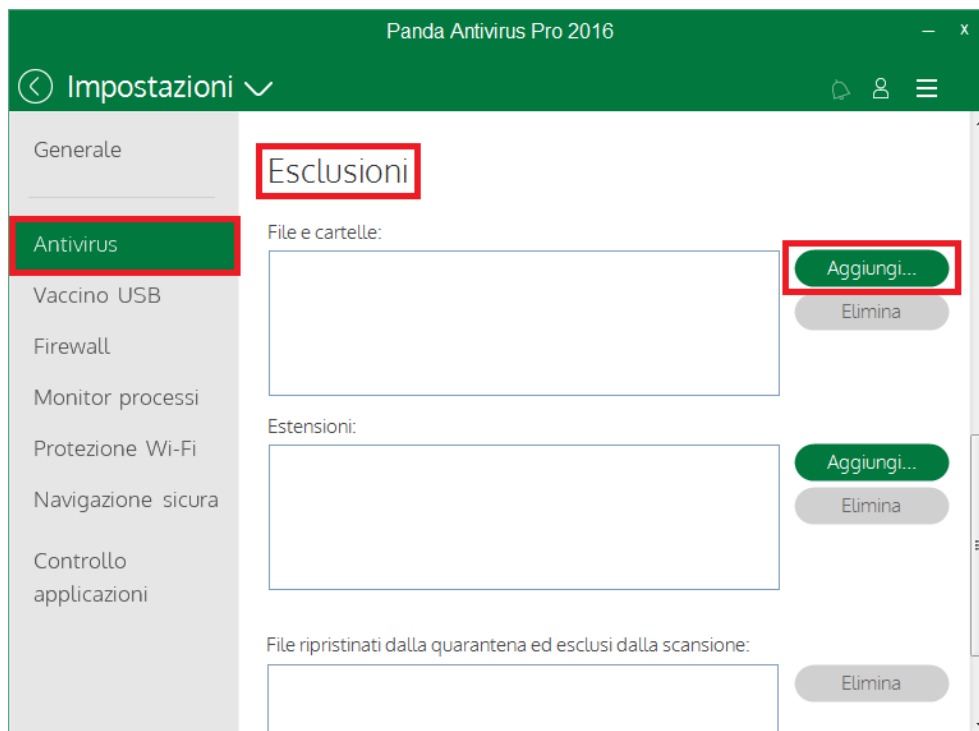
Panda Antivirus Pro 2016

– x

Impostazioni

Generale

Antivirus

Vaccino USB

Firewall

Monitor processi

Protezione Wi-Fi

Navigazione sicura

Controllo applicazioni

Esclusioni

File e cartelle:

Aggiungi...

Elimina

Estensioni:

Aggiungi...

Elimina

File ripristinati dalla quarantena ed esclusi dalla scansione:

Elimina